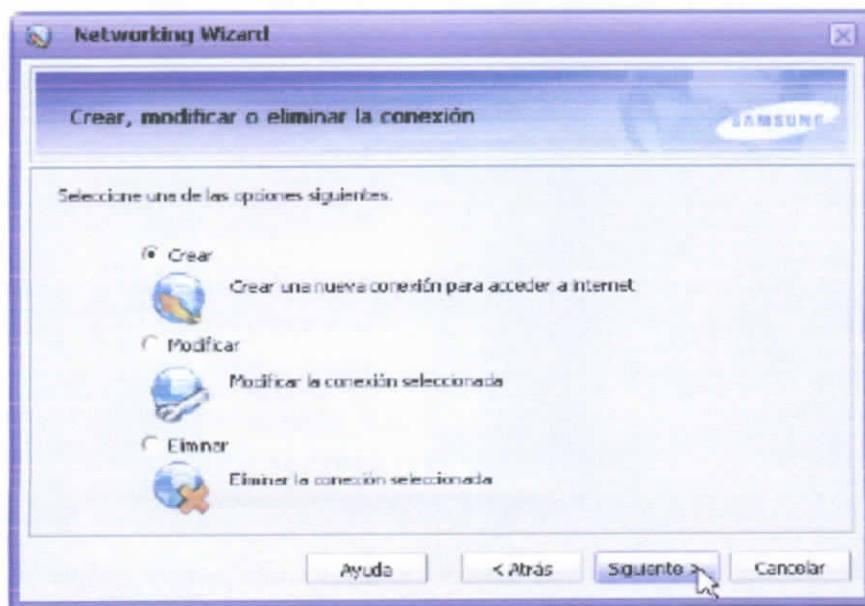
Networking Wizard

Crear, modificar o eliminar la conexión

SAMSUNG

Seleccione una de las opciones siguientes.

Crear

Crear una nueva conexión para acceder a internet

Modificar

Modificar la conexión seleccionada

Elimnar

Eliminar la conexión seleccionada

Ayuda

< Atrás

Siguiente >

Cancelar